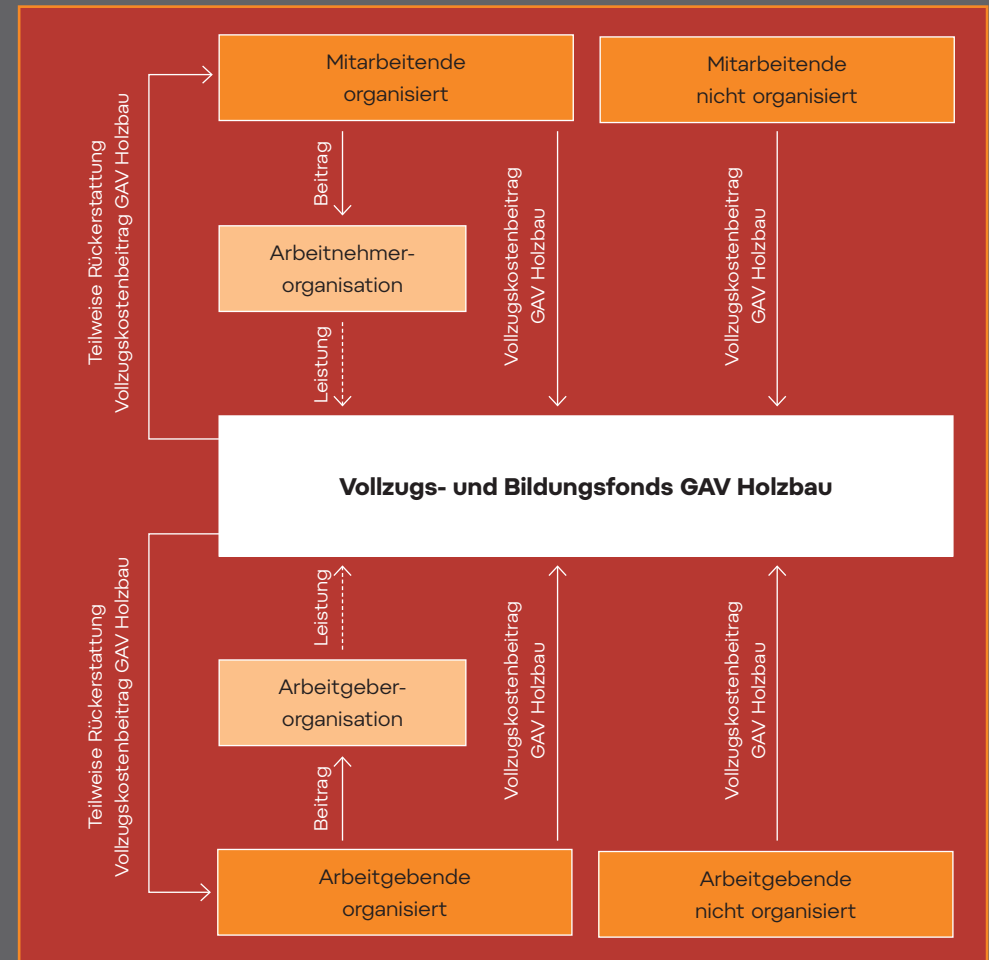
Mitarbeitende organisiert

Mitarbeitende nicht organisiert

Teilweise Rückerstattung Vollzugskostenbeitrag GAV Holzbau

Beitrag

Vollzugskostenbeitrag GAV Holzbau

Vollzugskostenbeitrag GAV Holzbau

Arbeitnehmer-organisation

Leistung

Vollzugs- und Bildungsfonds GAV Holzbau

Teilweise Rückerstattung Vollzugskostenbeitrag GAV Holzbau

Leistung

Vollzugskostenbeitrag GAV Holzbau

Vollzugskostenbeitrag GAV Holzbau

Arbeitgeber-organisation

Beitrag

Arbeitgebende organisiert

Arbeitgebende nicht organisiert